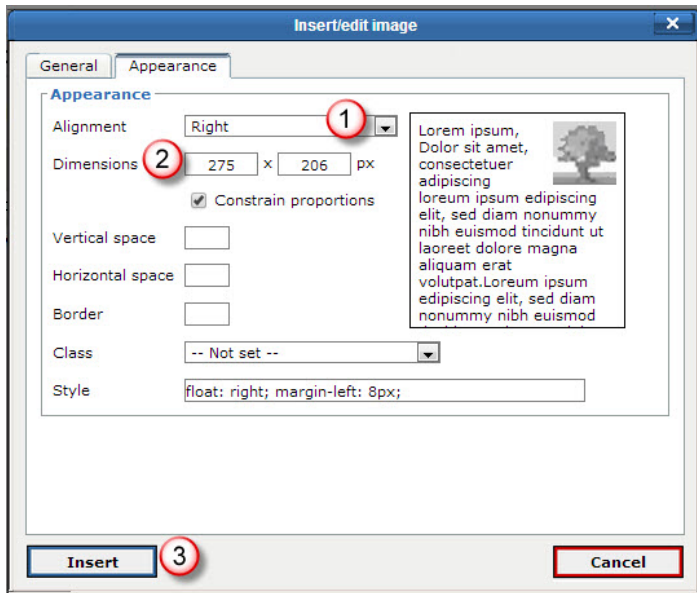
Insert/edit image

General | Appearance

Appearance

Alignment | Right | 1

Dimensions | 2 | 275 x 206 px

Constrain proportions

Vertical space

Horizontal space

Border

Class | -- Not set --

Style | float: right; margin-left: 8px;

Lorem ipsum, Dolor sit amet, consectetuer adipiscing loreum ipsum edipiscing elit, sed diam nonummy nibh euismod tincidunt ut laoreet dolore magna aliquam erat volutpat.Loreum ipsum edipiscing elit, sed diam nonummy nibh euismod

Insert | 3

Cancel